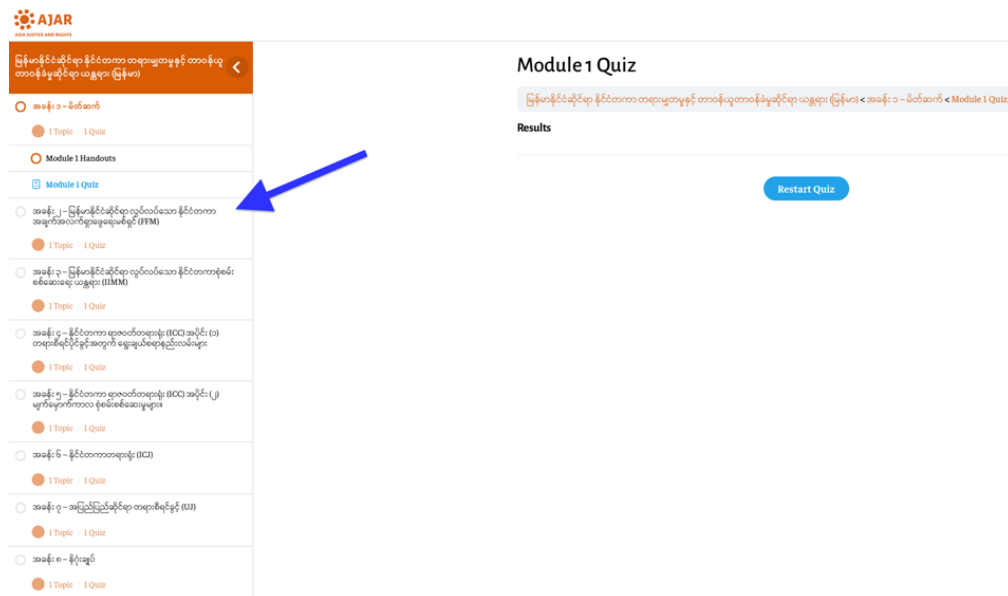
AJAR
ASIA JUSTICE AND RIGHTS

မြန်မာနိုင်ငံဆိုင်ရာ နိုင်ငံတကာ တရားမျှတမှုနှင့် တာဝန်ယူ တာဝန်ခံမှုဆိုင်ရာ ယန္တရား (မြန်မာ)

အခန်း ၁ – မိတ်ဆက်
1 Topic | 1 Quiz
Module 1 Handouts
Module 1 Quiz

အခန်း ၂ – မြန်မာနိုင်ငံဆိုင်ရာ လွတ်လပ်သော နိုင်ငံတကာ အချက်အလက်ရှာဖွေရေးမစ်ရှင် (FFM)
1 Topic | 1 Quiz

အခန်း ၃ – မြန်မာနိုင်ငံဆိုင်ရာ လွတ်လပ်သော နိုင်ငံတကာစုံစမ်းစစ်ဆေးရေး ယန္တရား (IIMM)
1 Topic | 1 Quiz

အခန်း ၄ – နိုင်ငံတကာ ရာဇဝတ်တရားရုံး (ICC) အပိုင်း (၁) တရားစီရင်ပိုင်ခွင့်အတွက် ရွေးချယ်စရာနည်းလမ်းများ
1 Topic | 1 Quiz

အခန်း ၅ – နိုင်ငံတကာ ရာဇဝတ်တရားရုံး (ICC) အပိုင်း (၂) မျက်မှောက်ကာလ စုံစမ်းစစ်ဆေးမှုများ
1 Topic | 1 Quiz

အခန်း ၆ – နိုင်ငံတကာတရားရုံး (ICJ)
1 Topic | 1 Quiz

အခန်း ၇ – အပြည်ပြည်ဆိုင်ရာ တရားစီရင်ခွင့် (UJ)
1 Topic | 1 Quiz

အခန်း ၈ – နိဂုံးချုပ်
1 Topic | 1 Quiz

Module 1 Quiz

မြန်မာနိုင်ငံဆိုင်ရာ နိုင်ငံတကာ တရားမျှတမှုနှင့် တာဝန်ယူတာဝန်ခံမှုဆိုင်ရာ ယန္တရား (မြန်မာ) < အခန်း ၁ – မိတ်ဆက် < Module 1 Quiz

Results

Restart Quiz